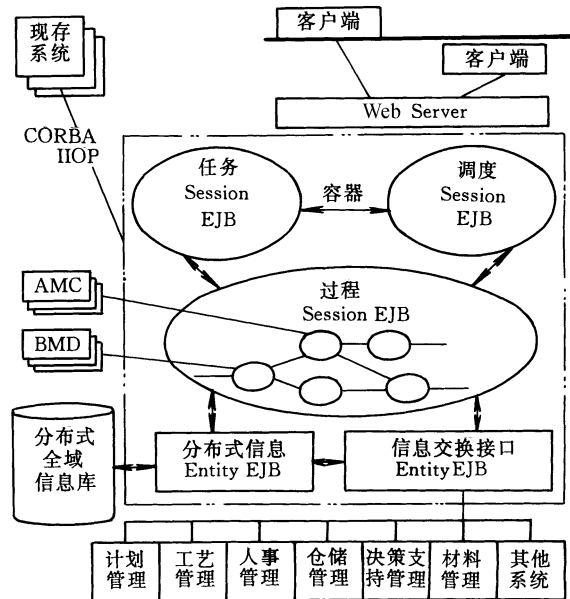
现存系统

客户端

客户端

Web Server

CORBA IIOP

任务 Session EJB

容器

调度 Session EJB

AMC

BMD

过程 Session EJB

分布式全域信息库

分布式信息 Entity EJB

信息交换接口 EntityEJB

计划管理

工艺管理

人事管理

仓储管理

决策支持管理

材料管理

其他系统